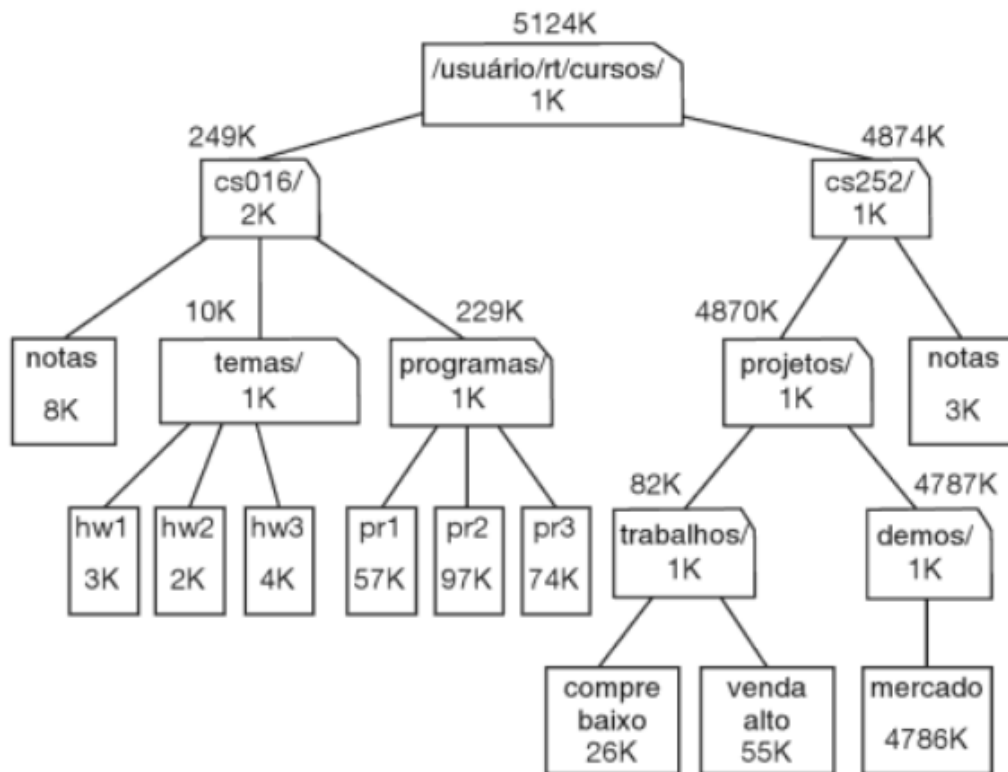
5124K
/usuário/rt/cursos/
1K

249K
cs016/
2K

4874K
cs252/
1K

notas
8K

10K
temas/
1K

229K
programas/
1K

4870K
projetos/
1K

notas
3K

hw1
3K

hw2
2K

hw3
4K

pr1
57K

pr2
97K

pr3
74K

82K
trabalhos/
1K

4787K
demos/
1K

compre
baixo
26K

venda
alto
55K

mercado
4786K